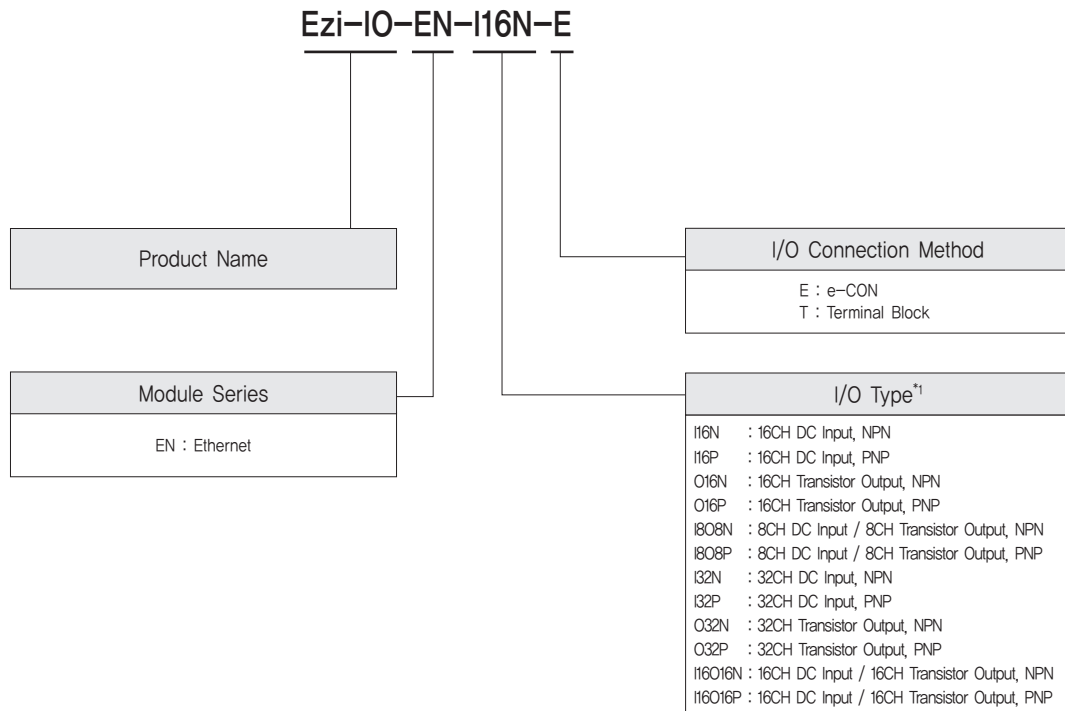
Ezi-IO-EN-I16N-E

Product Name

Module Series

EN : Ethernet

I/O Connection Method

E : e-CON
T : Terminal Block

I/O Type$^{*1}$

I16N : 16CH DC Input, NPN
I16P : 16CH DC Input, PNP
O16N : 16CH Transistor Output, NPN
O16P : 16CH Transistor Output, PNP
I8O8N : 8CH DC Input / 8CH Transistor Output, NPN
I8O8P : 8CH DC Input / 8CH Transistor Output, PNP
I32N : 32CH DC Input, NPN
I32P : 32CH DC Input, PNP
O32N : 32CH Transistor Output, NPN
O32P : 32CH Transistor Output, PNP
I16O16N : 16CH DC Input / 16CH Transistor Output, NPN
I16O16P : 16CH DC Input / 16CH Transistor Output, PNP